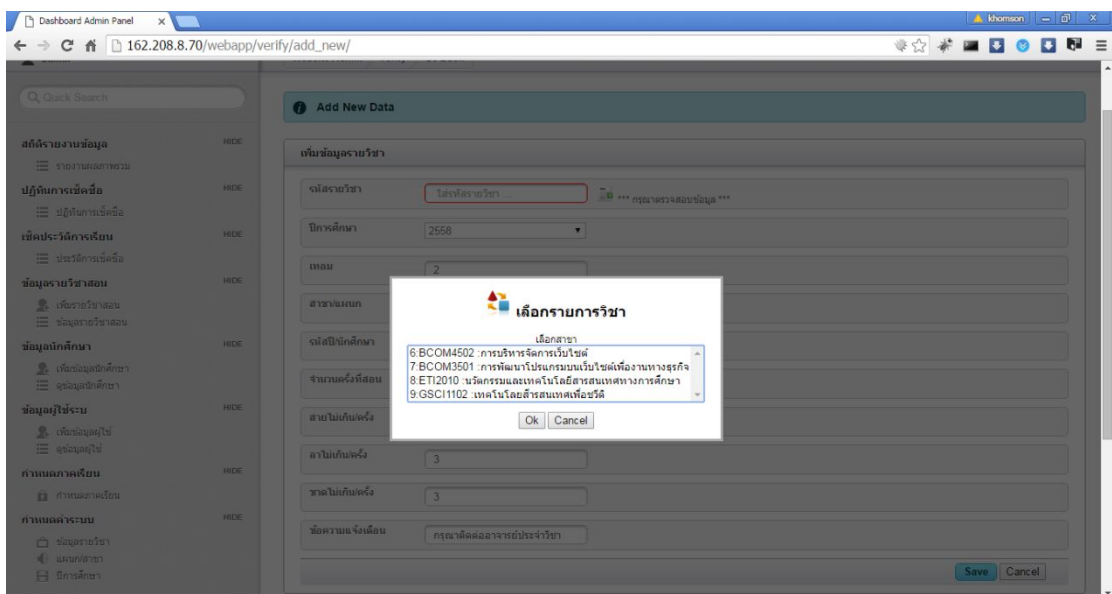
Dashboard Admin Panel

khomson

162.208.8.70/webapp/verify/add_new/

Quick Search

สถิติรายงานข้อมูล HIDE
รายงานผลภาพรวม

ปฏิทินการเช็คชื่อ HIDE
ปฏิทินการเช็คชื่อ

เช็คประวัติการเรียน HIDE
ประวัติการเช็คชื่อ

ข้อมูลรายวิชาสอน HIDE
เพิ่มรายวิชาสอน
ข้อมูลรายวิชาสอน

ข้อมูลนักศึกษา HIDE
เพิ่มข้อมูลนักศึกษา
ดูข้อมูลนักศึกษา

ข้อมูลผู้ใช้ระบบ HIDE
เพิ่มข้อมูลผู้ใช้
ดูข้อมูลผู้ใช้

กำหนดภาคเรียน HIDE
กำหนดภาคเรียน

กำหนดค่าระบบ HIDE
ข้อมูลรายวิชา
แผนก/สาขา
ปีการศึกษา

Add New Data

เพิ่มข้อมูลรายวิชา

รหัสรายวิชา ใส่รหัสรายวิชา *** กรุณาตรวจสอบข้อมูล ***

ปีการศึกษา 2558

เทอม 2

สาขา/แผนก

รหัสปีนักศึกษา

จำนวนครั้งที่สอน

สายไม่เกิน/ครั้ง

ลาไม่เกิน/ครั้ง 3

ขาดไม่เกิน/ครั้ง 3

ข้อความแจ้งเตือน กรุณาติดต่ออาจารย์ประจำวิชา

Save Cancel

เลือกรายการวิชา

เลือกสาขา
6:BCOM4502 :การบริหารจัดการเว็บไซต์
7:BCOM3501 :การพัฒนาโปรแกรมบนเว็บไซต์เพื่องานทางธุรกิจ
8:ETI2010 :นวัตกรรมและเทคโนโลยีสารสนเทศทางการศึกษา
9:GSCI1102 :เทคโนโลยีสารสนเทศเพื่อชีวิต

Ok Cancel